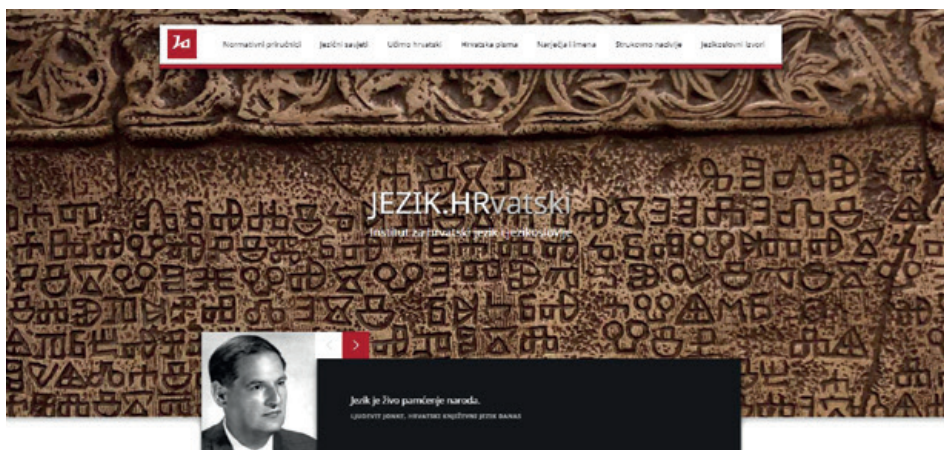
Normativni priručnici Jezični savjeti Učimo hrvatski Hrvatska pisma Narječja i imena Strukovno nazivlje Jezikoslovni izvori

JEZIK.HRvatski

Institut za hrvatski jezik i jezikoslovlje

Jezik je živo pamćenje naroda.

LJUDEVIT JONKE, HRVATSKI KNJIŽEVNI JEZIK DANAS